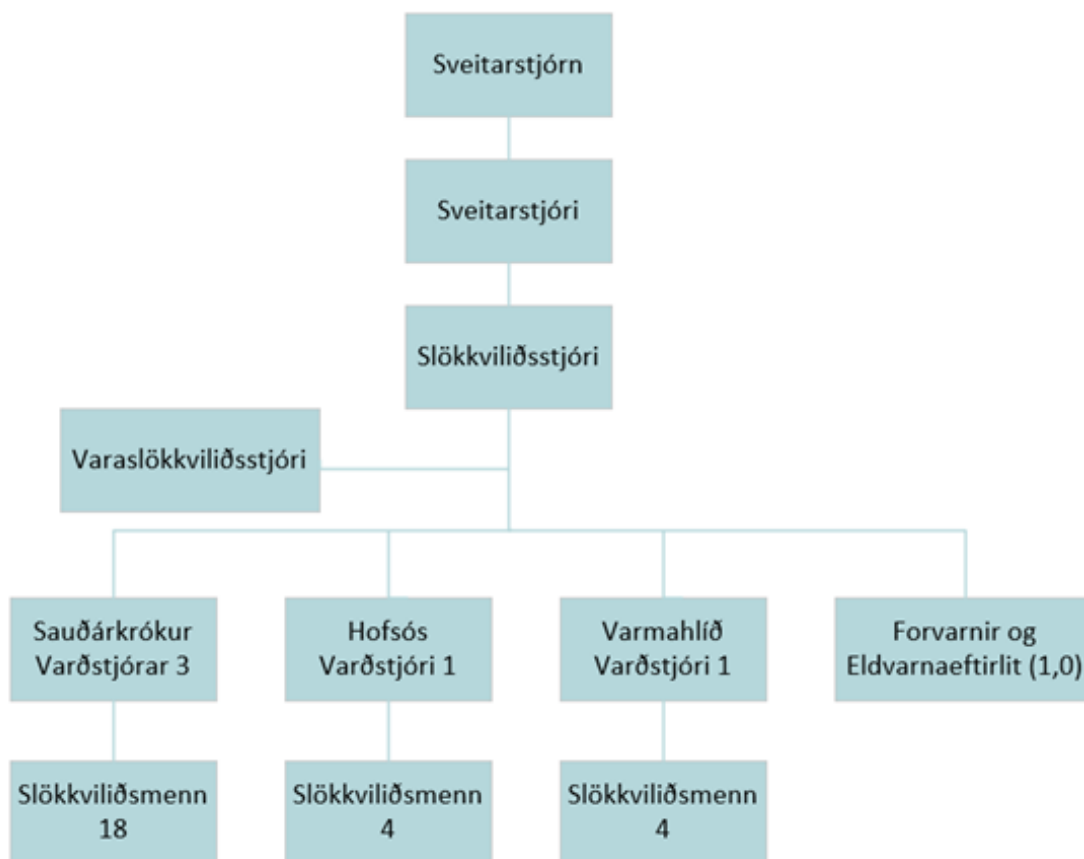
Sveitarstjórn

Sveitarstjóri

Slökkviliðsstjóri

Varaslökkviliðsstjóri

Sauðárkrókur Varðstjórar 3

Hofsós Varðstjóri 1

Varmahlíð Varðstjóri 1

Forvarnir og Eldvarnaeftirlit (1,0)

Slökkviliðsmenn 18

Slökkviliðsmenn 4

Slökkviliðsmenn 4